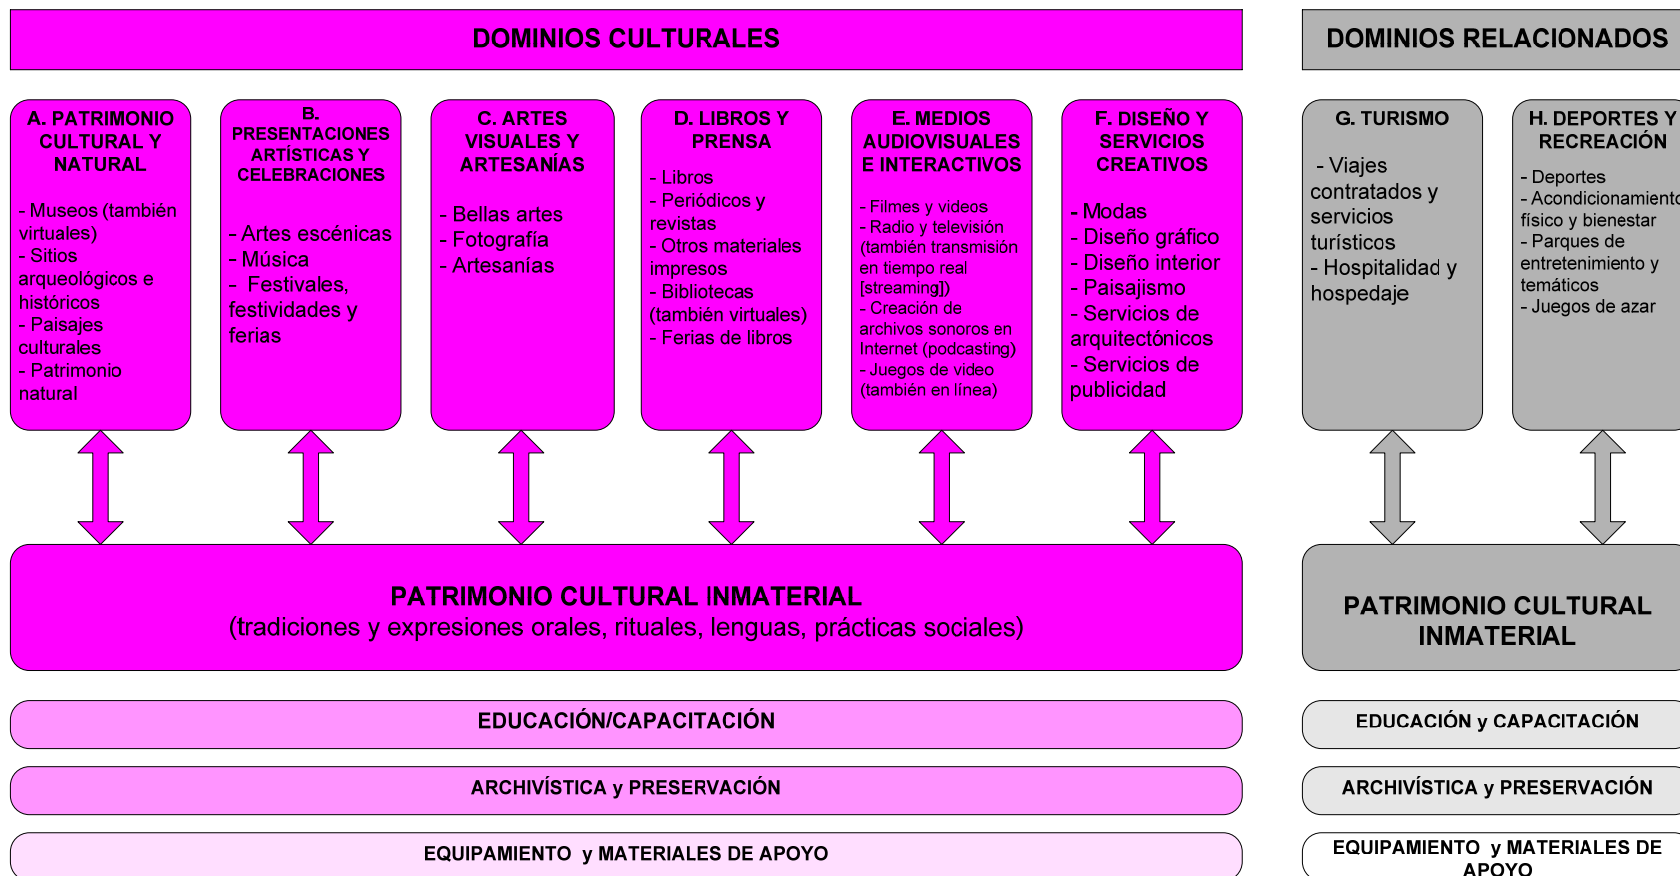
DOMINIOS CULTURALES

DOMINIOS RELACIONADOS

A. PATRIMONIO CULTURAL Y NATURAL

- Museos (también virtuales)
- Sitios arqueológicos e históricos
- Paisajes culturales
- Patrimonio natural

B. PRESENTACIONES ARTÍSTICAS Y CELEBRACIONES

- Artes escénicas
- Música
- Festivales, festividades y ferias

C. ARTES VISUALES Y ARTESANÍAS

- Bellas artes
- Fotografía
- Artesanías

D. LIBROS Y PRENSA

- Libros
- Periódicos y revistas
- Otros materiales impresos
- Bibliotecas (también virtuales)
- Ferias de libros

E. MEDIOS AUDIOVISUALES E INTERACTIVOS

- Filmes y videos
- Radio y televisión (también transmisión en tiempo real [streaming])
- Creación de archivos sonoros en Internet (podcasting)
- Juegos de video (también en línea)

F. DISEÑO Y SERVICIOS CREATIVOS

- Modas
- Diseño gráfico
- Diseño interior
- Paisajismo
- Servicios de arquitectónicos
- Servicios de publicidad

G. TURISMO

- Viajes contratados y servicios turísticos
- Hospitalidad y hospedaje

H. DEPORTES Y RECREACIÓN

- Deportes
- Acondicionamiento físico y bienestar
- Parques de entretenimiento y temáticos
- Juegos de azar

PATRIMONIO CULTURAL INMATERIAL
(tradiciones y expresiones orales, rituales, lenguas, prácticas sociales)

PATRIMONIO CULTURAL INMATERIAL

EDUCACIÓN/CAPACITACIÓN

EDUCACIÓN y CAPACITACIÓN

ARCHIVÍSTICA y PRESERVACIÓN

ARCHIVÍSTICA y PRESERVACIÓN

EQUIPAMIENTO y MATERIALES DE APOYO

EQUIPAMIENTO y MATERIALES DE APOYO